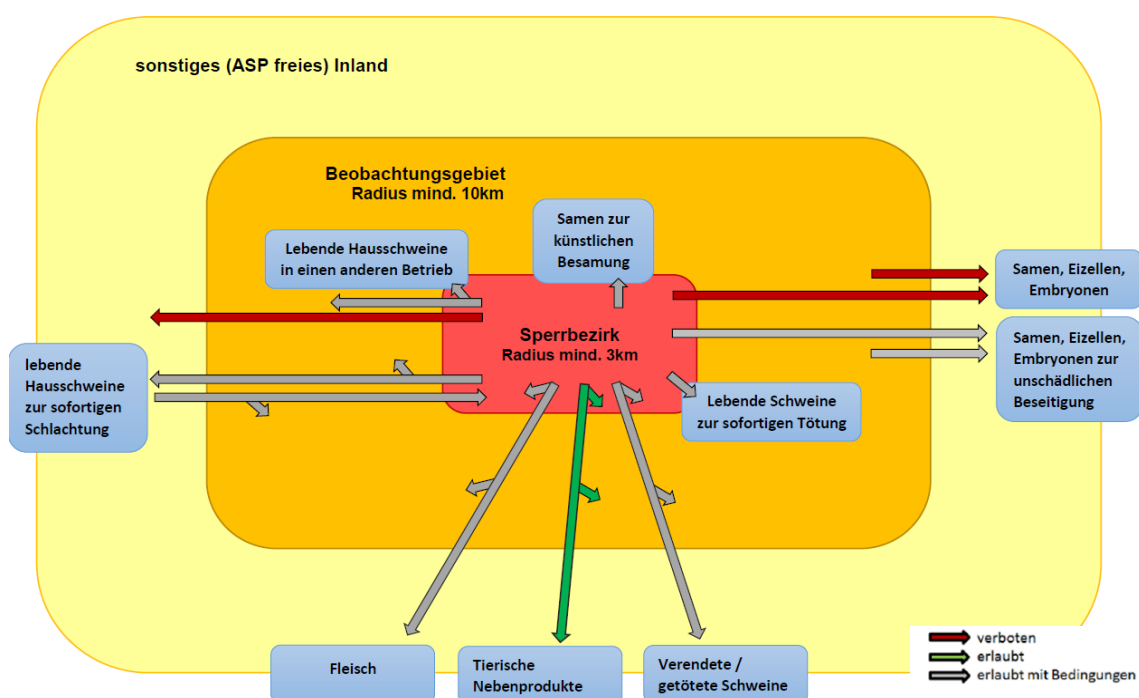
sonstiges (ASP freies) Inland

Beobachtungsgebiet
Radius mind. 10km

Lebende Hausschweine in einen anderen Betrieb

Samen zur künstlichen Besamung

Sperrbezirk
Radius mind. 3km

Samen, Eizellen, Embryonen

Samen, Eizellen, Embryonen zur unschädlichen Beseitigung

lebende Hausschweine zur sofortigen Schlachtung

Lebende Schweine zur sofortigen Tötung

Fleisch

Tierische Nebenprodukte

Verendete / getötete Schweine

verboten
erlaubt
erlaubt mit Bedingungen